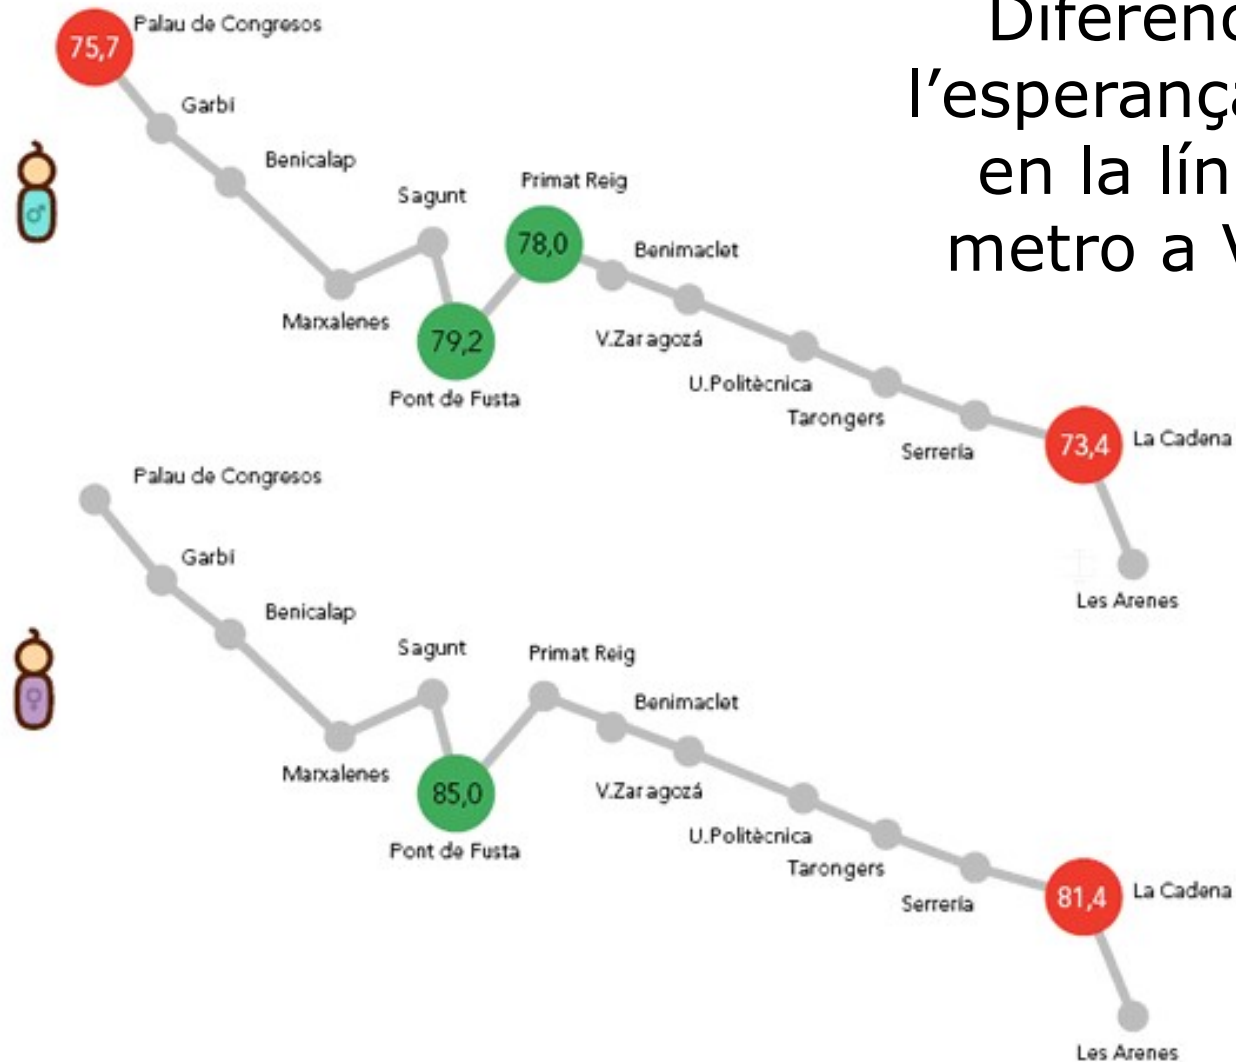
Diferenc
l'esperança
en la lín
metro a V

75,7 Palau de Congresos
Garbí
Benicalap
Sagunt
Primat Reig
78,0
Benimaclet
Marxalenes
79,2
V.Zaragozá
Pont de Fusta
U.Politècnica
Tarongers
Serrería
73,4 La Cadena
Les Arenes

Palau de Congresos
Garbí
Benicalap
Sagunt
Primat Reig
Benimaclet
Marxalenes
85,0
V.Zaragozá
Pont de Fusta
U.Politècnica
Tarongers
Serrería
81,4 La Cadena
Les Arenes